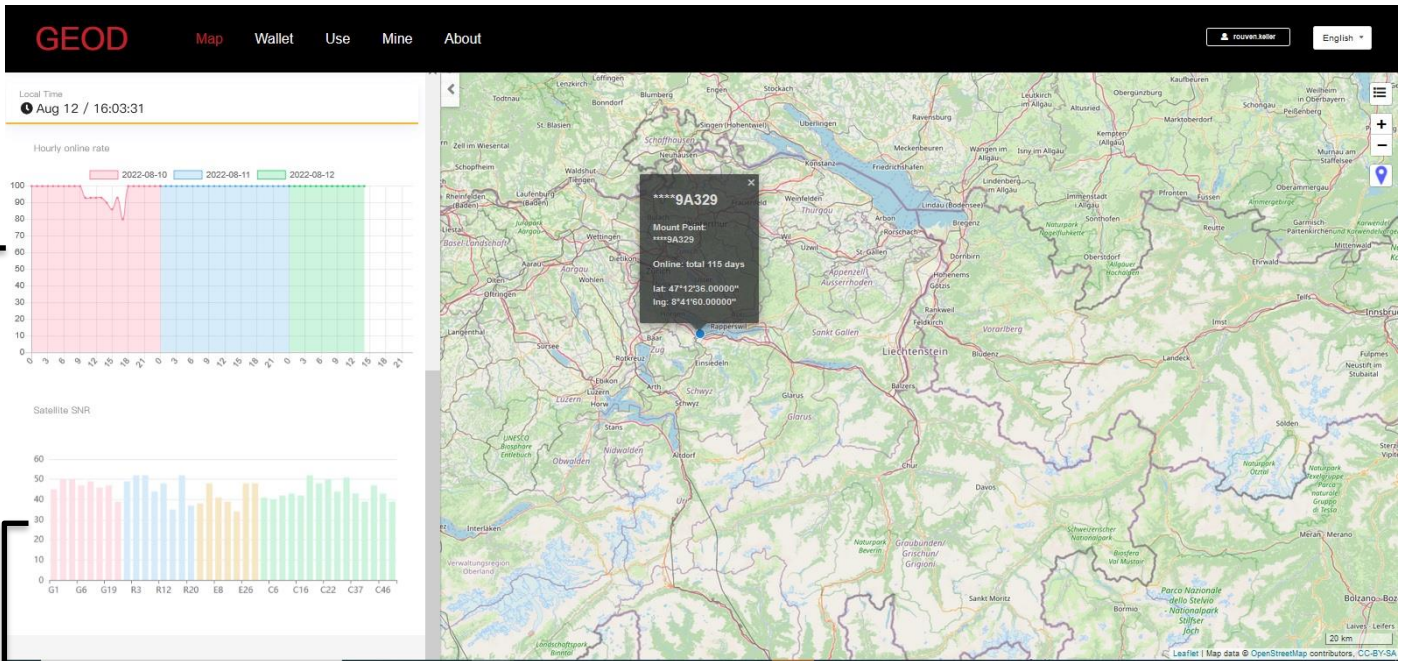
GEOD Map Wallet Use Mine About

rouven.keller English

Local Time
Aug 12 / 16:03:31

Hourly online rate

2022-08-10 2022-08-11 2022-08-12

100 90 80 70 60 50 40 30 20 10 0

0 3 6 9 12 15 18 21 0 3 6 9 12 15 18 21 0 3 6 9 12 15 18 21

Satellite SNR

60 50 40 30 20 10 0

G1 G6 G19 R3 R12 R20 E8 E26 C6 C16 C22 C37 C46

****9A329
Mount Point:
****9A329

Online: total 115 days

lat: 47°12'36.00000"
lng: 8°41'60.00000"

+
−

Schaffhausen Konstanz Friedrichshafen Ravensburg Lindau (Bodensee) Bregenz Kempten (Allgäu) St. Gallen Appenzell Ausserrhoden Thurgau Aargau Zug Schwyz Einsiedeln Rapperswil Glarus Liechtenstein Vorarlberg Feldkirch Bludenz Dornbirn Chur Davos Luzern Obwalden Nidwalden Altdorf Stans Interlaken Sankt Moritz Bormio Landeck Imst Innsbruck Sölden Meran - Merano Bolzano Oberstdorf Sonthofen Füssen Garmisch-Partenkirchen Reutte Lörrach Waldshut Zürich Baden Dietikon Wohlen Olten Langenthal Sursee Horw Arth Überlingen Engen Stockach Singen (Hohentwiel) Bonndorf Todtnau Lenzkirch Blumberg St. Blasien Schopfheim Rheinfelden Laufenburg Kaufbeuren Leutkirch im Allgäu Memmingen Wangen im Allgäu Isny im Allgäu Marktoberdorf Schongau Weilheim in Oberbayern Peißenberg Murnau am Staffelsee Oberammergau Immenstadt Pfronten Mittenwald Ehrwald Telfs Fulpmes Neustift im Stubaital Uzwil Wil Weinfelden Arbon Rorschach Hohenems Götzis Rankweil Glarus Balzers Sankt Gallen Naturpark Beverin Graubünden/Grischun/Grigioni Schweizerischer Nationalpark Biosfera Val Müstair Parco Nazionale dello Stelvio - Nationalpark Stilfser Joch UNESCO Biosphäre Entlebuch Verwaltungsregion Oberland Landschaftspark Binntal Naturpark Ötztal Naturpark Texelgruppe Parco naturale Gruppo di Tessa Basel-Landschaft Zell im Wiesental Aarau Oftringen Baar Rotkreuz Ebikon Schwyz Wettingen Aargau

20 km
Leaflet | Map data © OpenStreetMap contributors, CC-BY-SA